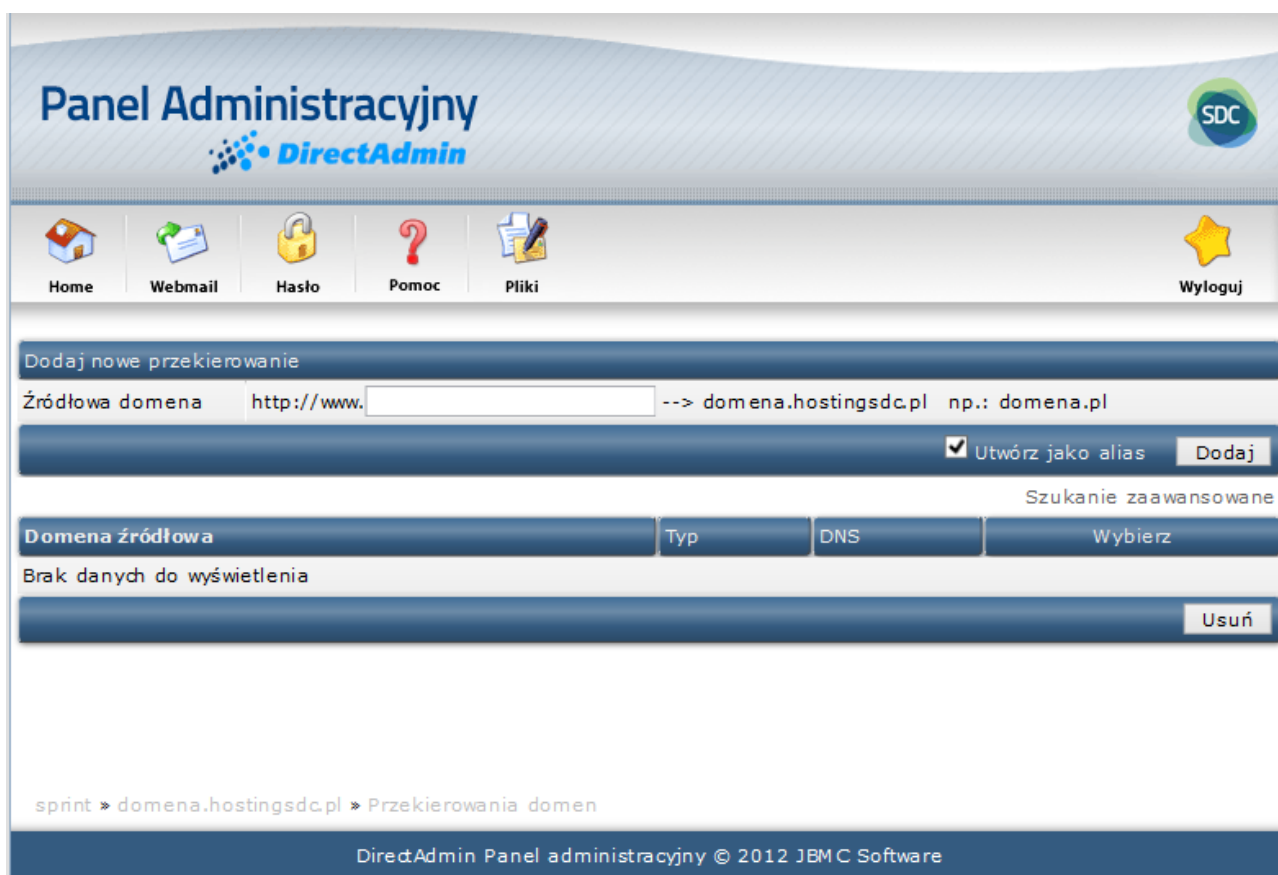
Panel Administracyjny
DirectAdmin

SDC

Home Webmail Hasło Pomoc Pliki Wyloguj

Dodaj nowe przekierowanie

Źródłowa domena http://www. --> domena.hostingsdc.pl np.: domena.pl

Utwórz jako alias Dodaj

Szukanie zaawansowane

| Domena źródłowa | Typ | DNS | Wybierz |
|---|---|---|---|
| Brak danych do wyświetlenia | | | |

Usuń

sprint » domena.hostingsdc.pl » Przekierowania domen

DirectAdmin Panel administracyjny © 2012 JBMC Software